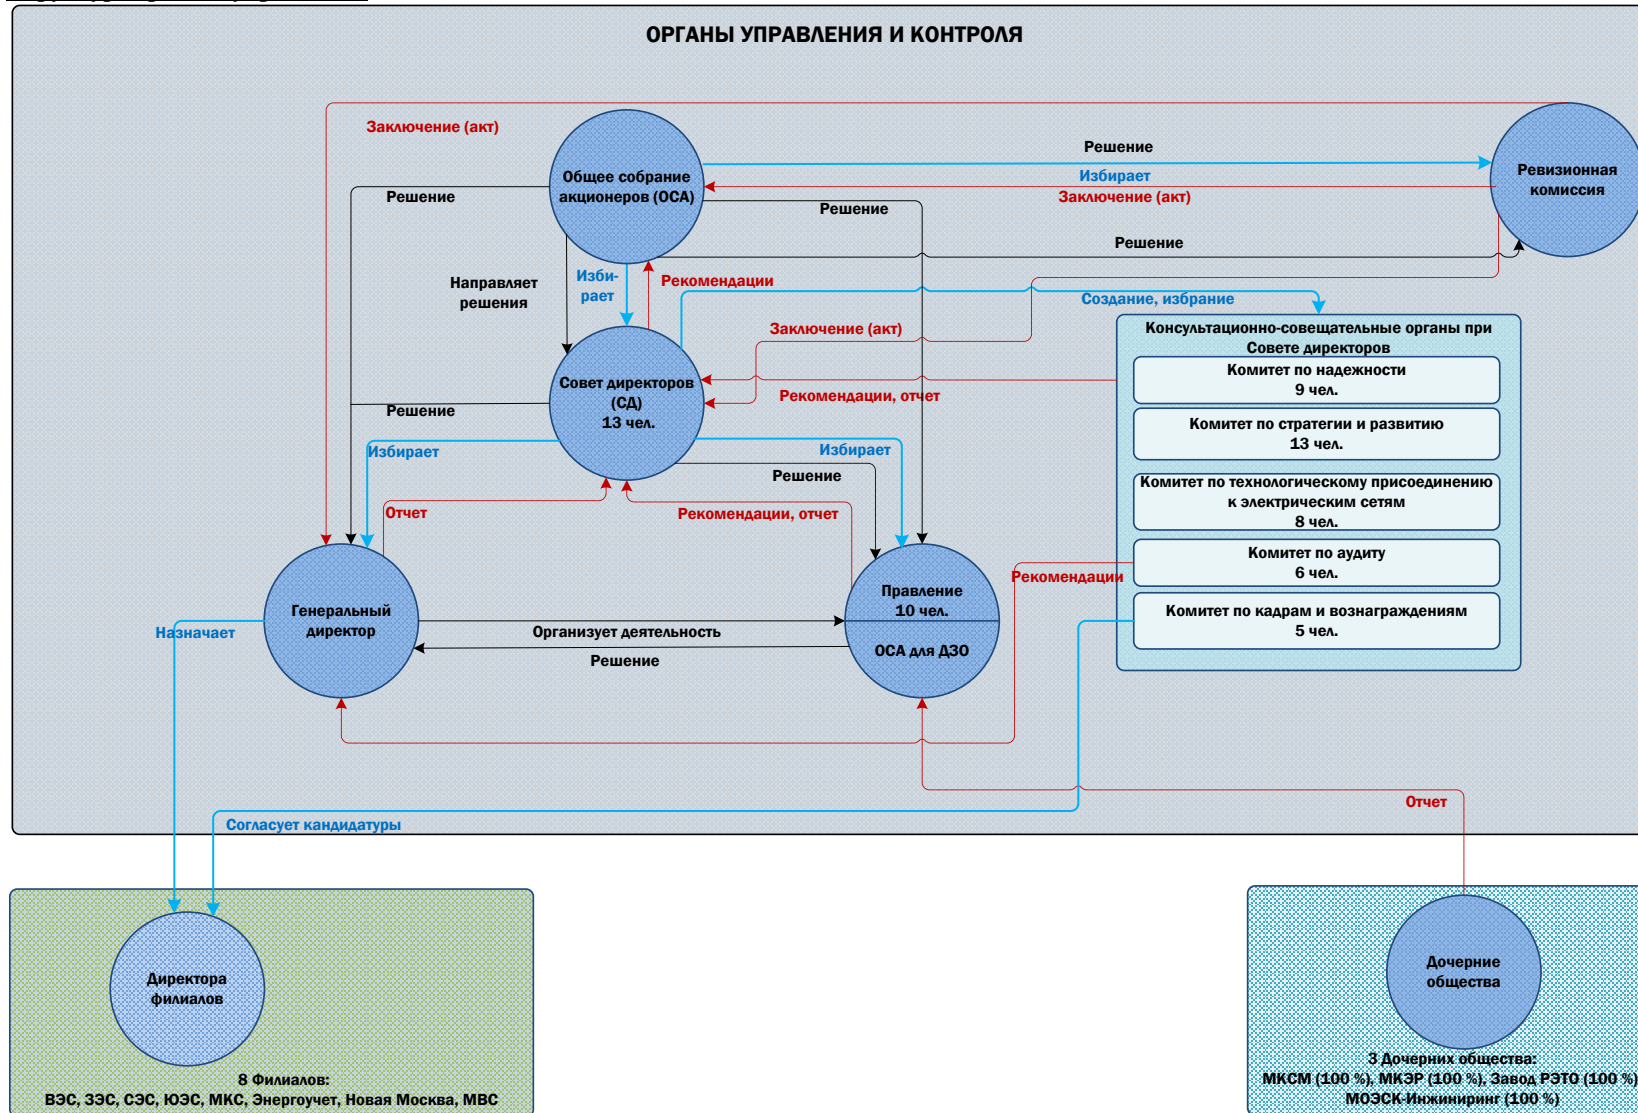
ОРГАНЫ УПРАВЛЕНИЯ И КОНТРОЛЯ

Заключение (акт)

Общее собрание акционеров (ОСА)

Решение

Избирает

Заключение (акт)

Ревизионная комиссия

Решение

Решение

Решение

Направляет решения

Изби-рает

Рекомендации

Создание, избрание

Заключение (акт)

Консультационно-совещательные органы при Совете директоров

Комитет по надежности
9 чел.

Комитет по стратегии и развитию
13 чел.

Комитет по технологическому присоединению к электрическим сетям
8 чел.

Комитет по аудиту
6 чел.

Комитет по кадрам и вознаграждениям
5 чел.

Совет директоров (СД)
13 чел.

Решение

Рекомендации, отчет

Избирает

Избирает

Решение

Отчет

Рекомендации, отчет

Рекомендации

Генеральный директор

Назначает

Организует деятельность

Решение

Правление
10 чел.

ОСА для ДЗО

Отчет

Согласует кандидатуры

Директора филиалов

8 Филиалов:
ВЭС, ЗЭС, СЭС, ЮЭС, МКС, Энергоучет, Новая Москва, МВС

Дочерние общества

3 Дочерних общества:
МКСМ (100 %), МКЭР (100 %), Завод РЭТО (100 %)
МОЭСК-Инжиниринг (100 %)